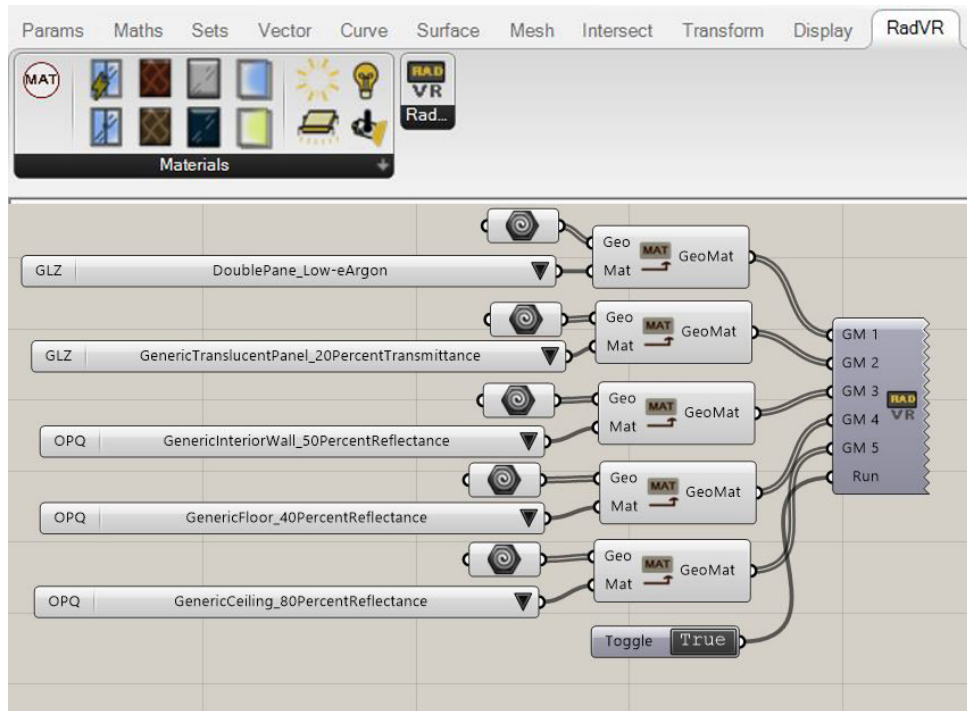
Params Maths Sets Vector Curve Surface Mesh Intersect Transform Display RadVR

MAT

RAD VR Rad...

Materials

Geo MAT GeoMat Mat

GLZ DoublePane_Low-eArgon

Geo MAT GeoMat Mat

GLZ GenericTranslucentPanel_20PercentTransmittance

Geo MAT GeoMat Mat

OPQ GenericInteriorWall_50PercentReflectance

Geo MAT GeoMat Mat

OPQ GenericFloor_40PercentReflectance

Geo MAT GeoMat Mat

OPQ GenericCeiling_80PercentReflectance

GM 1
GM 2
GM 3
GM 4
GM 5
Run
RAD VR

Toggle True